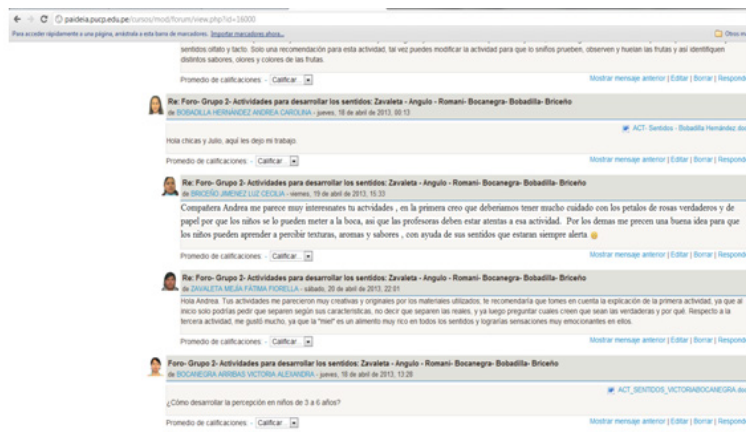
paideia.pucp.edu.pe/cursos/mod/forum/view.php?id=18000

Para acceder rápidamente a una página, arrástrela a esta barra de marcadores. Importar marcadores ahora...

Otros m

sentidos olfato y tacto. Solo una recomendación para esta actividad, tal vez puedes modificar la actividad para que lo sniños prueben, observen y huelan las frutas y así identifiquen distintos sabores, olores y colores de las frutas.

Promedio de calificaciones: - Calificar

Mostrar mensaje anterior | Editar | Borrar | Responder

Re: Foro- Grupo 2- Actividades para desarrollar los sentidos: Zavaleta - Angulo - Romani- Bocanegra- Bobadilla- Briceño
de BOBADILLA HERNÁNDEZ ANDREA CAROLINA - jueves, 18 de abril de 2013, 00:13

ACT- Sentidos - Bobadilla Hernández doc

Hola chicas y Julio, aquí les dejo mi trabajo.

Promedio de calificaciones: - Calificar

Mostrar mensaje anterior | Editar | Borrar | Responder

Re: Foro- Grupo 2- Actividades para desarrollar los sentidos: Zavaleta - Angulo - Romani- Bocanegra- Bobadilla- Briceño
de BRICEÑO JIMENEZ LUZ CECILIA - viernes, 19 de abril de 2013, 15:33

Compañera Andrea me parece muy interesantes tu actividades , en la primera creo que deberiamos tener mucho cuidado con los petalos de rosas verdaderos y de papel por que los niños se lo pueden meter a la boca, asi que las profesoras deben estar atentas a esa actividad. Por los demas me precen una buena idea para que los niños pueden aprender a percibir texturas, aromas y sabores , con ayuda de sus sentidos que estaran siempre alerta.

Promedio de calificaciones: - Calificar

Mostrar mensaje anterior | Editar | Borrar | Responder

Re: Foro- Grupo 2- Actividades para desarrollar los sentidos: Zavaleta - Angulo - Romani- Bocanegra- Bobadilla- Briceño
de ZAVALETA MEJIA FATIMA FIORELLA - sábado, 20 de abril de 2013, 22:01

Hola Andrea. Tus actividades me parecieron muy creativas y originales por los materiales utilizados; te recomendaría que tomes en cuenta la explicación de la primera actividad, ya que al inicio solo podrías pedir que separen según sus características, no decir que separen las reales, y ya luego preguntar cuales creen que sean las verdaderas y por qué. Respecto a la tercera actividad, me gustó mucho, ya que la "miel" es un alimento muy rico en todos los sentidos y lograrías sensaciones muy emocionantes en ellos.

Promedio de calificaciones: - Calificar

Mostrar mensaje anterior | Editar | Borrar | Responder

Foro- Grupo 2- Actividades para desarrollar los sentidos: Zavaleta - Angulo - Romani- Bocanegra- Bobadilla- Briceño
de BOCANEGRA ARRIBAS VICTORIA ALEXANDRA - jueves, 18 de abril de 2013, 13:28

ACT_SENTIDOS_VICTORIABOCANEGRA.doc

¿Cómo desarrollar la percepción en niños de 3 a 6 años?

Promedio de calificaciones: - Calificar

Mostrar mensaje anterior | Editar | Borrar | Responder